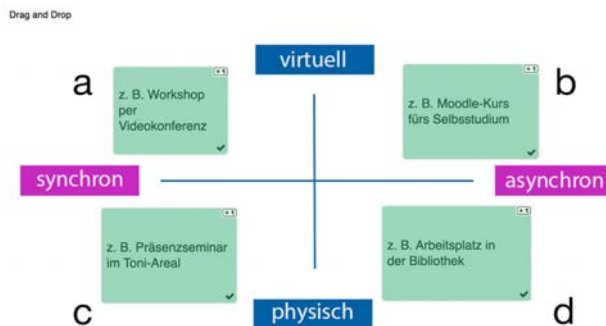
Drag and Drop

virtuell

a

z. B. Workshop per Videokonferenz

b

z. B. Moodle-Kurs fürs Selbsstudium

synchron

asynchron

z. B. Präsenzseminar im Toni-Areal

z. B. Arbeitsplatz in der Bibliothek

c

physisch

d